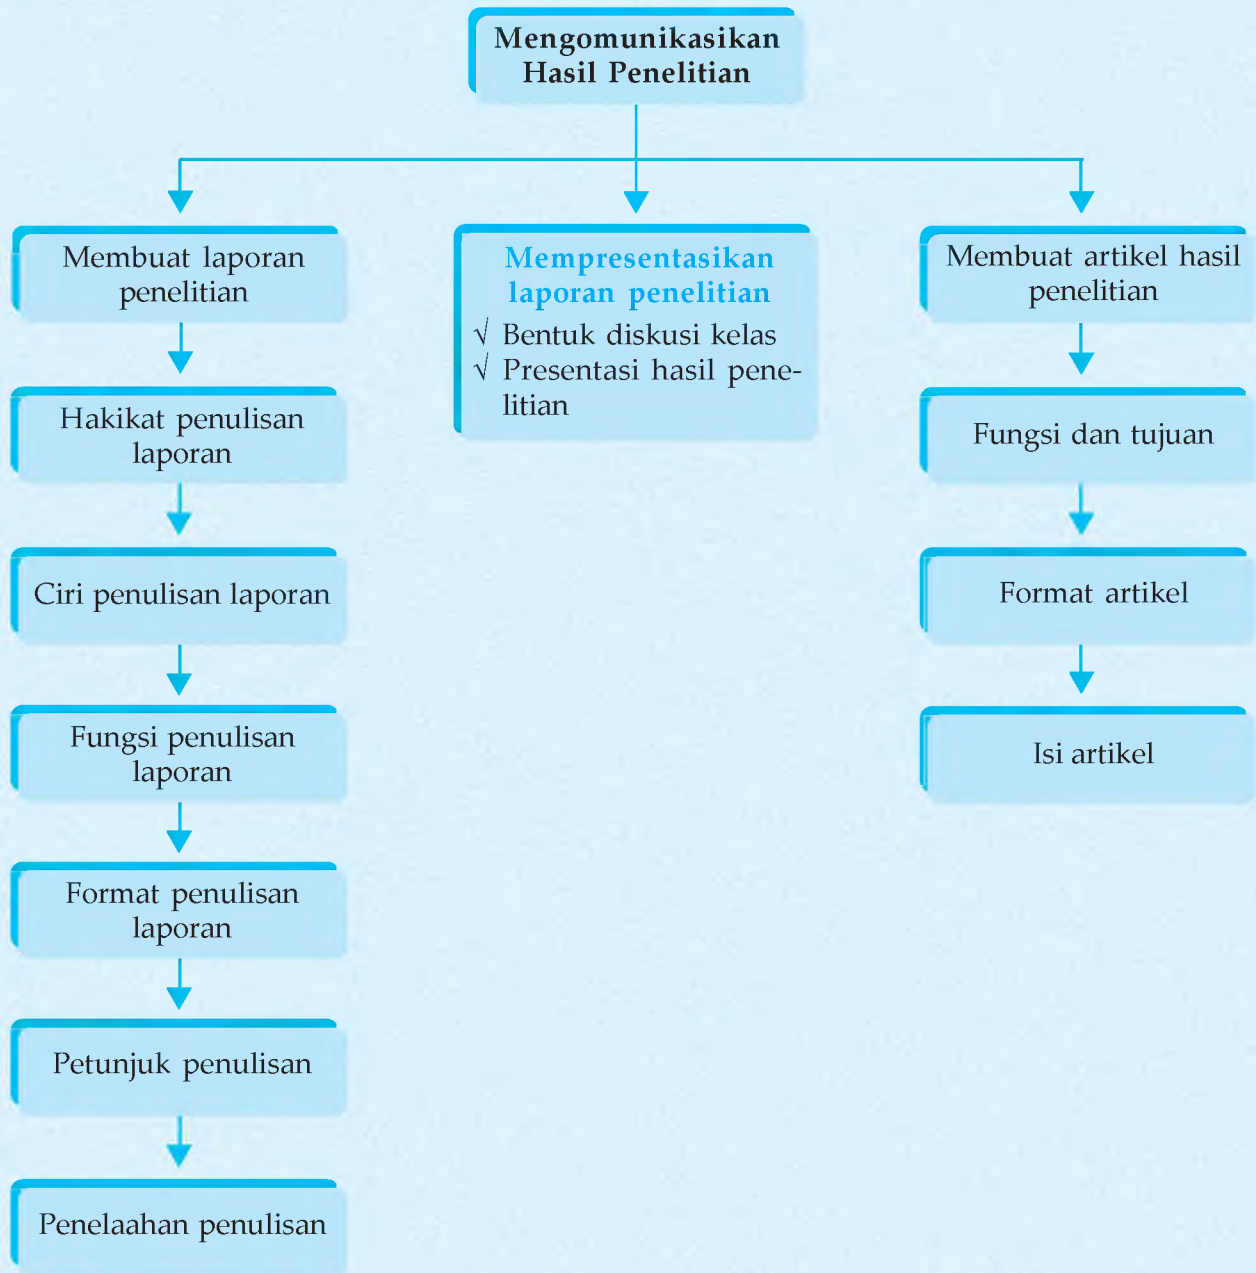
Mengomunikasikan Hasil Penelitian

Membuat laporan penelitian

Hakikat penulisan laporan

Ciri penulisan laporan

Fungsi penulisan laporan

Format penulisan laporan

Petunjuk penulisan

Penelaahan penulisan

Mempresentasikan laporan penelitian
√ Bentuk diskusi kelas
√ Presentasi hasil penelitian

Membuat artikel hasil penelitian

Fungsi dan tujuan

Format artikel

Isi artikel